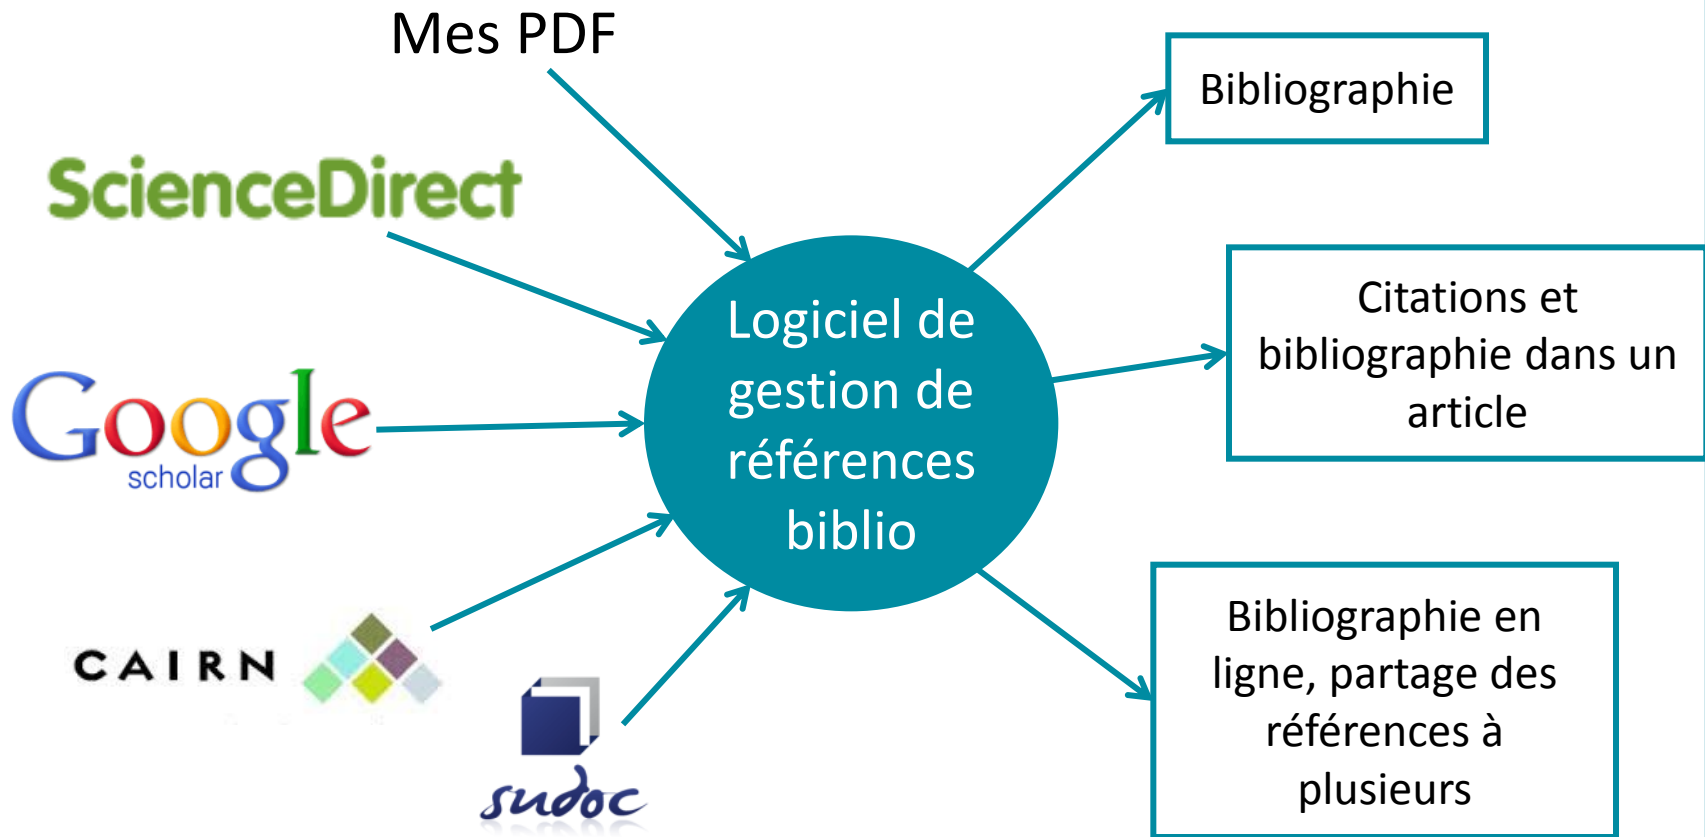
Mes PDF

ScienceDirect

Google scholar

CAIRN

sudoc

Logiciel de gestion de références biblio

Bibliographie

Citations et bibliographie dans un article

Bibliographie en ligne, partage des références à plusieurs